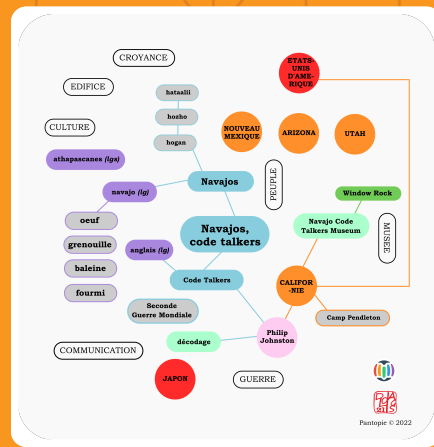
CROYANCE

EDIFICE

CULTURE

hataalii

hozho

hogan

athapascanes (lgs)

navajo (lg)

oeuf

grenouille

baleine

fourmi

Navajos

Navajos, code talkers

anglais (lg)

Code Talkers

Seconde Guerre Mondiale

NOUVEAU MEXIQUE

ARIZONA

UTAH

ETATS-UNIS D'AMERIQUE

PEUPLE

Window Rock

Navajo Code Talkers Museum

MUSEE

CALIFOR-NIE

Camp Pendleton

Philip Johnston

décodage

COMMUNICATION

JAPON

GUERRE

Pantopie © 2022